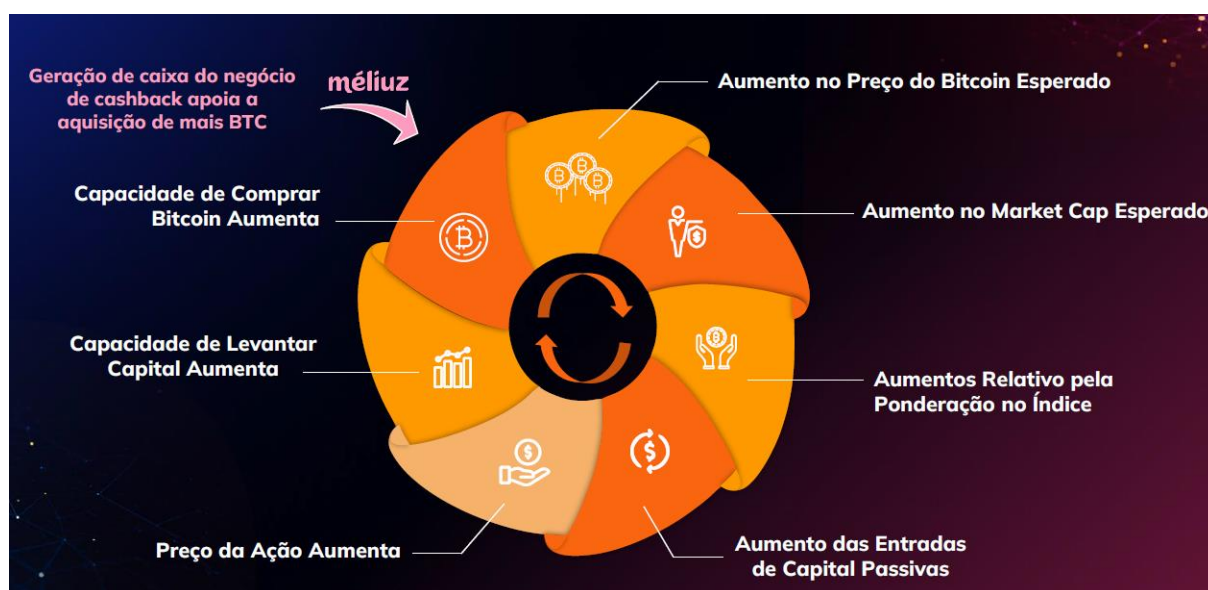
Geração de caixa do negócio de cashback apoia a aquisição de mais BTC

méliuz

Aumento no Preço do Bitcoin Esperado

Capacidade de Comprar Bitcoin Aumenta

Aumento no Market Cap Esperado

Capacidade de Levantar Capital Aumenta

Aumentos Relativo pela Ponderação no Índice

Preço da Ação Aumenta

Aumento das Entradas de Capital Passivas